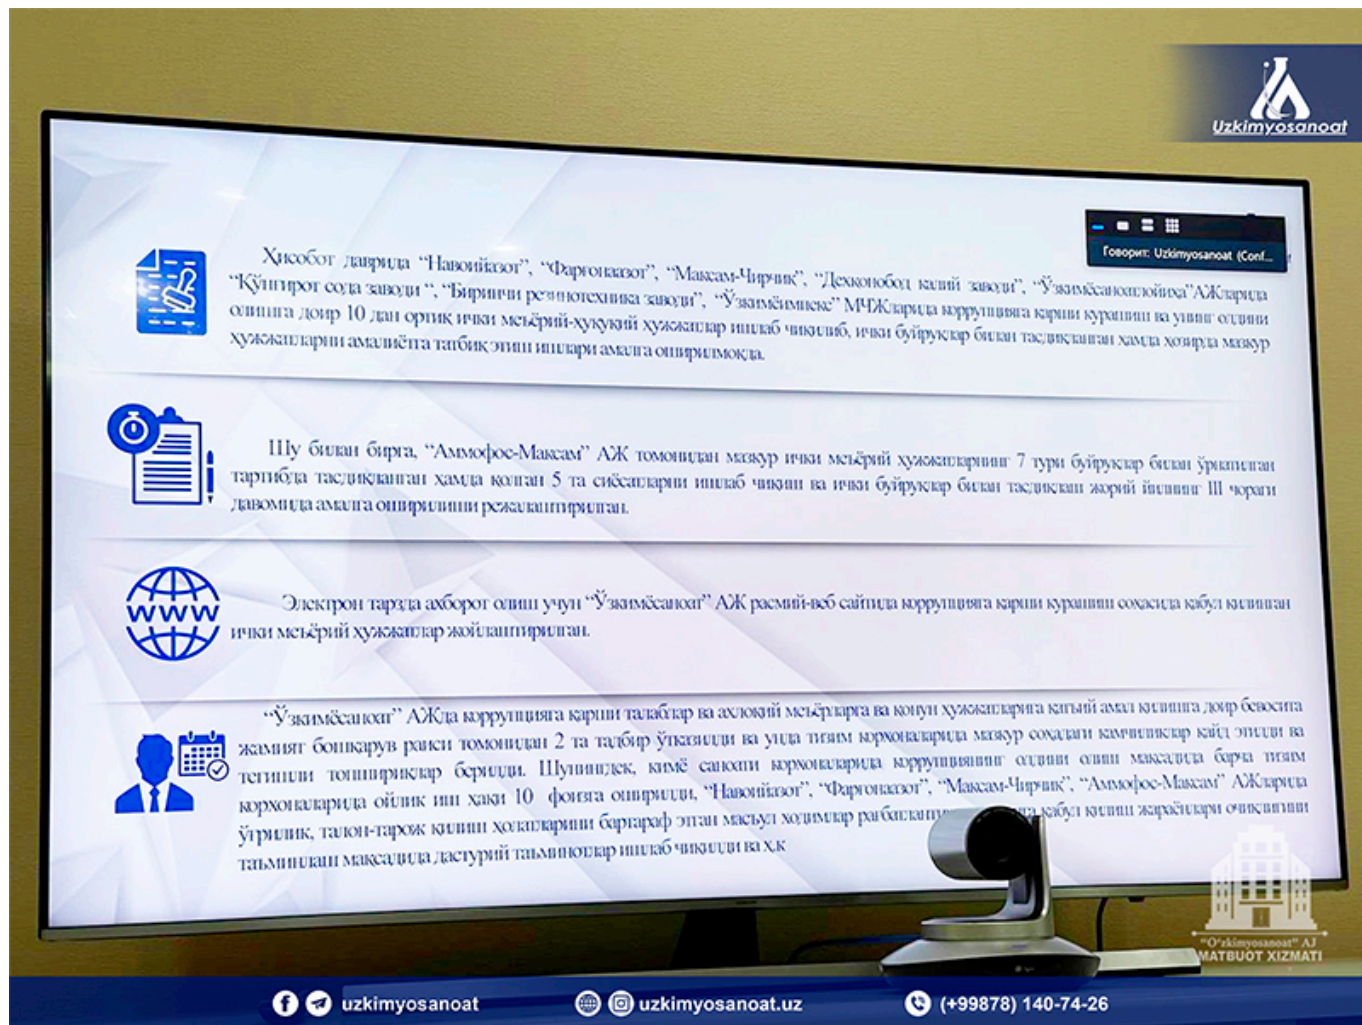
Uzkimyosanoat

Говорит: Uzkimyosanoat (Conf...

Ҳисобот даврида "Навоийазот", "Фарғоназот", "Максам-Чирчиқ", "Деҳқонобод калий заводи", "Ўзкимёсаноатлойиҳа" АЖларида "Қўнғирот сода заводи", "Биринчи резинотехника заводи", "Ўзкимёимпекс" МЧЖларида коррупцияга қарши курашиш ва унинг олдини олишга доир 10 дан ортиқ ички меъёрий-ҳуқуқий ҳужжатлар ишлаб чиқилиб, ички буйруқлар билан тасдиқланган ҳамда ҳозирда мазкур ҳужжатларни амалиётга татбиқ этиш ишлари амалга оширилмоқда.

Шу билан бирга, "Аммофос-Максам" АЖ томонидан мазкур ички меъёрий ҳужжатларнинг 7 тури буйруқлар билан ўрнатилган тартибда тасдиқланган ҳамда қолган 5 та сиёсатларни ишлаб чиқиш ва ички буйруқлар билан тасдиқлаш жорий йилнинг III чораги давомида амалга оширилиши режалаштирилган.

Электрон тарзда ахборот олиш учун "Ўзкимёсаноат" АЖ расмий-веб сайтида коррупцияга қарши курашиш соҳасида қабул қилинган ички меъёрий ҳужжатлар жойлаштирилган.

"Ўзкимёсаноат" АЖда коррупцияга қарши талаблар ва ахлоқий меъёрларга ва қонун ҳужжатларига қатъий амал қилишга доир бевосита жамият бошқарув раиси томонидан 2 та тадбир ўтказилди ва унда тизим корхоналарида мазкур соҳадаги камчиликлар қайд этилди ва тегишли топшириқлар берилди. Шунингдек, кимё саноати корхоналарида коррупциянинг олдини олиш мақсадида барча тизим корхоналарида ойлик иш ҳақи 10 фоизга оширилди, "Навоийазот", "Фарғоназот", "Максам-Чирчиқ", "Аммофос-Максам" АЖларида ўғрилик, талон-тарож қилиш ҳолатларини бартараф этган масъул ходимлар рағбатлан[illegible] қабул қилиш жараёнлари очиқлигини таъминлаш мақсадида дастурий таъминотлар ишлаб чиқилди ва х.к

"O'zkimyosanoat" AJ
MATBUOT XIZMATI

uzkimyosanoat
uzkimyosanoat.uz
(+99878) 140-74-26